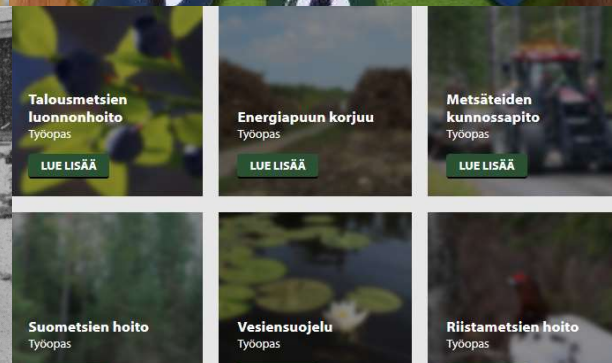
Talousmetsien luonnonhoito
Työopas
LUE LISÄÄ

Energiapuun korjuu
Työopas
LUE LISÄÄ

Metsäteiden kunnossapito
Työopas
LUE LISÄÄ

Suometsien hoito
Työopas

Vesiensuojelu
Työopas

Riistametsien hoito
Työopas